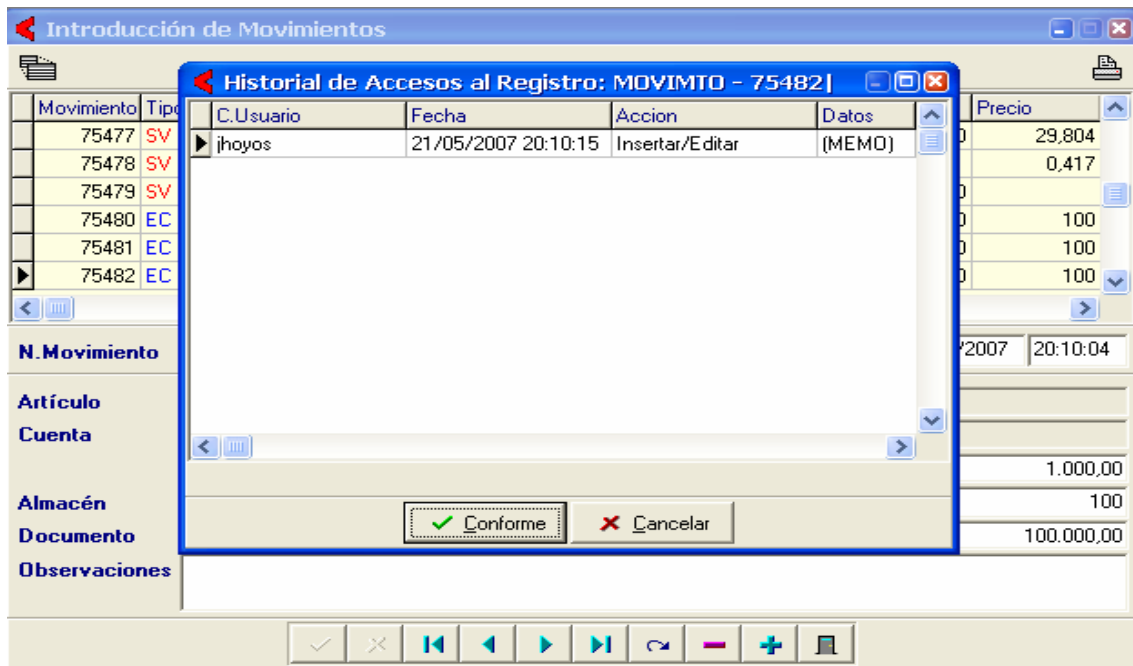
Introducción de Movimientos

| Movimiento | Tipo |
|---|---|
| 75477 | SV |
| 75478 | SV |
| 75479 | SV |
| 75480 | EC |
| 75481 | EC |
| 75482 | EC |

| Precio |
|---|
| 29,804 |
| 0,417 |
| |
| 100 |
| 100 |
| 100 |

N.Movimiento
/2007 20:10:04

Artículo
Cuenta
1.000,00
Almacén
100
Documento
100.000,00
Observaciones

Historial de Accesos al Registro: MOVIMTO - 75482|

| C.Usuario | Fecha | Accion | Datos |
|---|---|---|---|
| jhoyos | 21/05/2007 20:10:15 | Insertar/Editar | (MEMO) |

Conforme
Cancelar